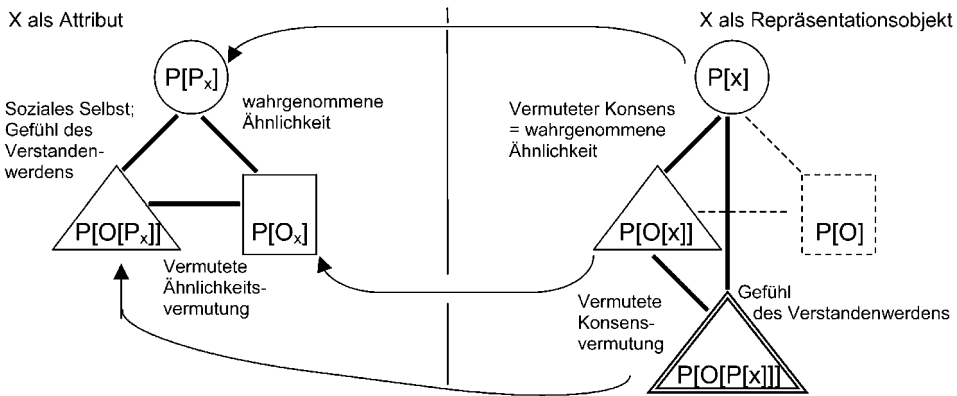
X als Attribut

X als Repräsentationsobjekt

$P[P_x]$

wahrgenommene Ähnlichkeit

Soziales Selbst; Gefühl des Verstandenwerdens

$P[O[P_x]]$

$P[O_x]$

Vermutete Ähnlichkeitsvermutung

P[x]

Vermuteter Konsens = wahrgenommene Ähnlichkeit

P[O[x]]

P[O]

Vermutete Konsensvermutung

Gefühl des Verstandenwerdens

P[O[P[x]]]